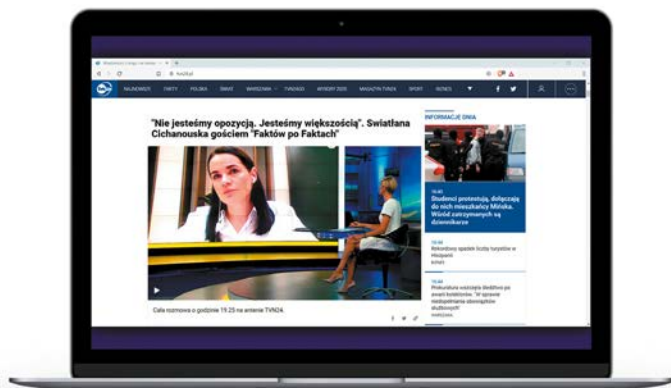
"Nie jesteśmy opozycją. Jesteśmy większością". Swiatłana Cichanouska gościem "Faktów po Faktach"

NAJNOWSZE FAKTY POLSKA ŚWIAT WARSZAWA TVN24GO WYBORY 2020 MAGAZYN TVN24 SPORT BIZNES

INFORMACJE DNIA

Studenci protestują, dołączają do nich mieszkańcy Mińska. Wśród zatrzymanych są dziennikarze

Rekordowy spadek liczby turystów w Hiszpanii

Prokuratura wszczęła śledztwo po awarii kolektorów. "W sprawie niedopełnienia obowiązków służbowych"

Cała rozmowa o godzinie 19.25 na antenie TVN24.